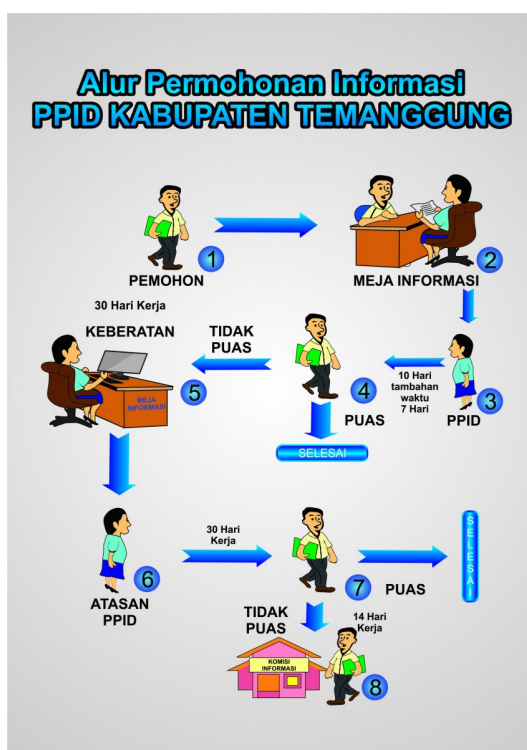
Alur Permohonan Informasi
PPID KABUPATEN TEMANGGUNG

1
PEMOHON

2
MEJA INFORMASI

30 Hari Kerja
KEBERATAN

TIDAK PUAS

10 Hari tambahan waktu 7 Hari

MEJA INFORMASI
5

4
PUAS

3
PPID

SELESAI

30 Hari Kerja

6
ATASAN PPID

7
PUAS

SELESAI

TIDAK PUAS

14 Hari Kerja

KOMISI INFORMASI

8